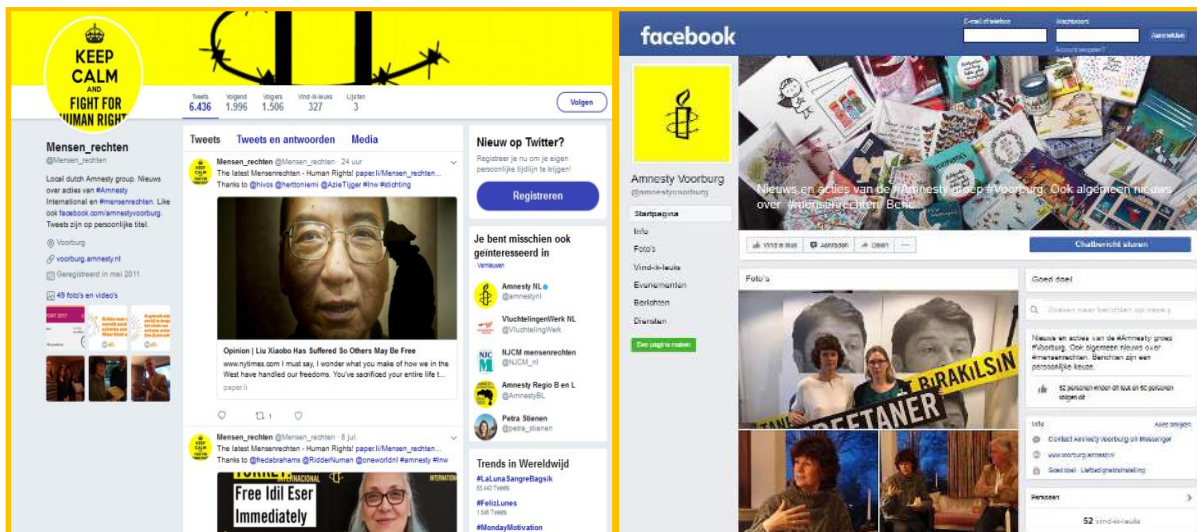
KEEP CALM AND FIGHT FOR HUMAN RIGHT

Tweets 6.436 Volgend 1.996 Volgers 1.506 Vind-ik-leuks 327 Lijsten 3

Volgen

Mensen_rechten
@Mensen_rechten

Local dutch Amnesty group. Nieuws over acties van #Amnesty International en #mensenrechten. Like ook facebook.com/amnestyvoorburg. Tweets zijn op persoonlijke titel.

Voorburg
voorburg.amnesty.nl
Geregistreerd in mei 2011

49 foto's en video's

Tweets Tweets en antwoorden Media

Mensen_rechten @Mensen_rechten · 24 uur
The latest Mensenrechten - Human Rights! paper.li/Mensen_rechten...
Thanks to @hivos @herttoniemi @AzieTijger #lnw #stichting

Opinion | Liu Xiaobo Has Suffered So Others May Be Free
www.nytimes.com I must say, I wonder what you make of how we in the West have handled our freedoms. You've sacrificed your entire life t...
paper.li

1

Mensen_rechten @Mensen_rechten · 8 jul.
The latest Mensenrechten - Human Rights! paper.li/Mensen_rechten...
Thanks to @fedabrahams @RidderNuman @oneworldnl #amnesty #lnw

Free Idil Eser Immediately

Nieuw op Twitter?
Registreer je nu om je eigen persoonlijke tijdlijn te krijgen!
Registreren

Je bent misschien ook geinteresseerd in
Vernieuwen
Amnesty NL @amnestynl
VluchtelingenWerk NL @VluchtelingWerk
NJCM mensenrechten @NJCM_nl
Amnesty Regio B en L @AmnestyBL
Petra Stienen @petra_stienen

Trends in Wereldwijd
#LaLunaSangreBagsik
#FelizLunes
#MondayMotivation

facebook
E-mail of telefoon Wachtwoord Aanmelden
Account vergeten?

Amnesty Voorburg
@amnestyvoorburg
Startpagina
Info
Foto's
Vind-ik-leuks
Evenementen
Berichten
Diensten
Een pagina maken

Nieuws en acties van de #Amnesty groep #Voorburg. Ook algemeen nieuws over #mensenrechten. Berichten

Vind ik leuk Abonneren Delen ...
Chatbericht sturen

Foto's

BIRAKILSIN
TANER KILIÇ

Goed doel
Zoeken naar berichten op deze p
Nieuws en acties van de #Amnesty groep #Voorburg. Ook algemeen nieuws over #mensenrechten. Berichten zijn een persoonlijke keuze.
52 personen vinden dit leuk en 50 personen volgen dit
Info Alles bekijken
Contact Amnesty Voorburg op Messenger
www.voorburg.amnesty.nl
Goed doel · Liefdadigheidsinstelling
Personen
52 vind-ik-leuks